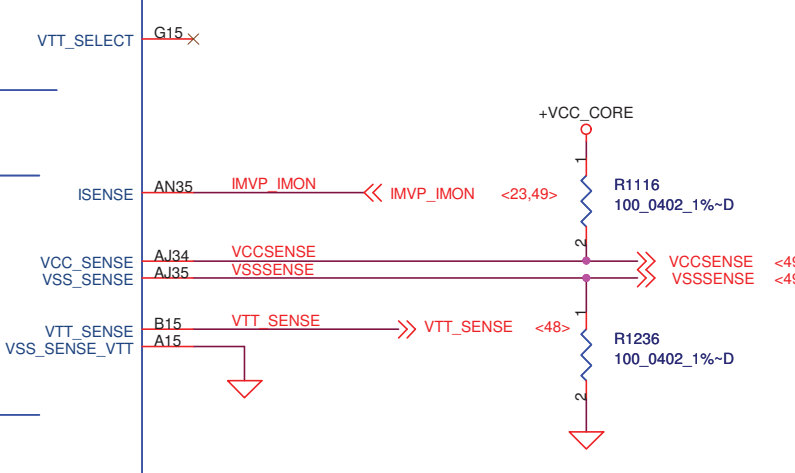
VTT_SELECT
G15

+VCC_CORE

ISENSE
AN35
IMVP_IMON
IMVP_IMON <23,49>
1
R1116
100_0402_1%~D
2

VCC_SENSE
AJ34
VCCSENSE
VCCSENSE <49
VSS_SENSE
AJ35
VSSSENSE
VSSSENSE <49
1

VTT_SENSE
B15
VTT_SENSE
VTT_SENSE <48>
R1236
100_0402_1%~D
VSS_SENSE_VTT
A15
2